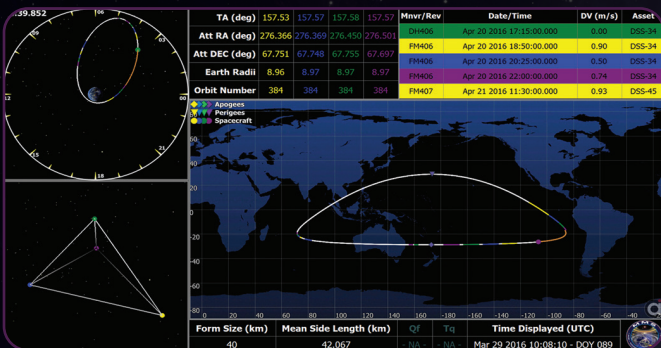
39.852

06

12

00

18

21

15

TA (deg) | 157.53 | 157.57 | 157.58 | 157.57
Att RA (deg) | 276.366 | 276.369 | 276.450 | 276.501
Att DEC (deg) | 67.751 | 67.748 | 67.755 | 67.697
Earth Radii | 8.96 | 8.97 | 8.97 | 8.97
Orbit Number | 384 | 384 | 384 | 384

| Mnvr/Rev | Date/Time | DV (m/s) | Asset |
|---|---|---|---|
| DH406 | Apr 20 2016 17:15:00.000 | 0.00 | DSS-34 |
| FM406 | Apr 20 2016 18:50:00.000 | 0.90 | DSS-34 |
| FM406 | Apr 20 2016 20:25:00.000 | 0.50 | DSS-34 |
| FM406 | Apr 20 2016 22:00:00.000 | 0.74 | DSS-34 |
| FM407 | Apr 21 2016 11:30:00.000 | 0.93 | DSS-45 |

Apogees
Perigees
Spacecraft

60
40
20
0
-20
-40
-60

60 80 100 120 140 160 180 -160 -140 -120 -100 -80 -60 -40 -20 0 20 40

| Form Size (km) | Mean Side Length (km) | Qf | Tq | Time Displayed (UTC) |
|---|---|---|---|---|
| 40 | 42.067 | - NA - | - NA - | Mar 29 2016 10:08:10 - DOY 089 |